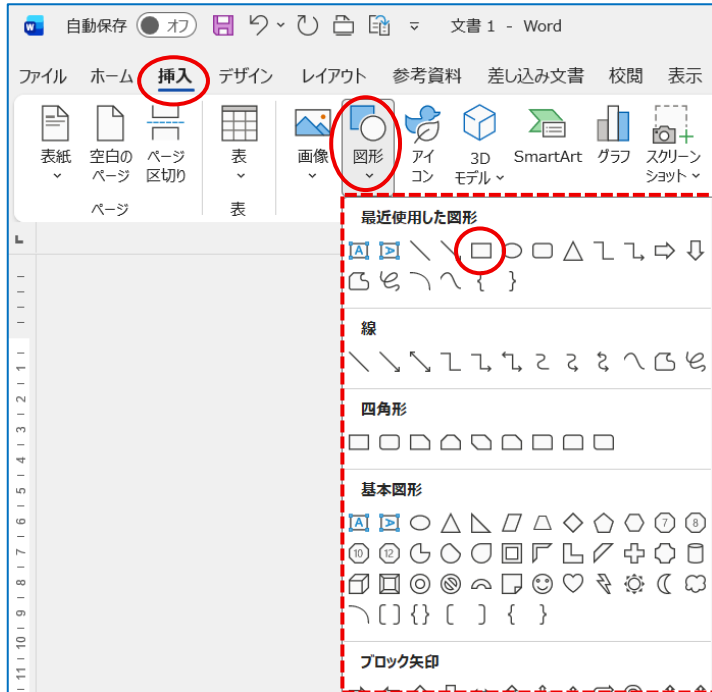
自動保存 オフ 文書 1 - Word

ファイル ホーム 挿入 デザイン レイアウト 参考資料 差し込み文書 校閲 表示

表紙 空白のページ ページ区切り
ページ
表
表
画像 図形 アイコン 3D モデル SmartArt グラフ スクリーンショット

最近使用した図形
{ }
線
四角形
基本図形
7 8 10 12
{ } { }
ブロック矢印